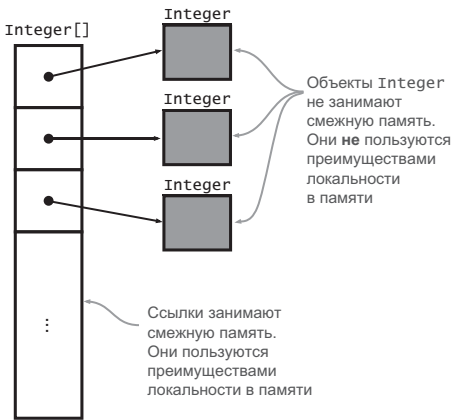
Integer[]

Integer

Integer

Integer

Объекты Integer не занимают смежную память. Они **не** пользуются преимуществами локальности в памяти

⋮

Ссылки занимают смежную память. Они пользуются преимуществами локальности в памяти